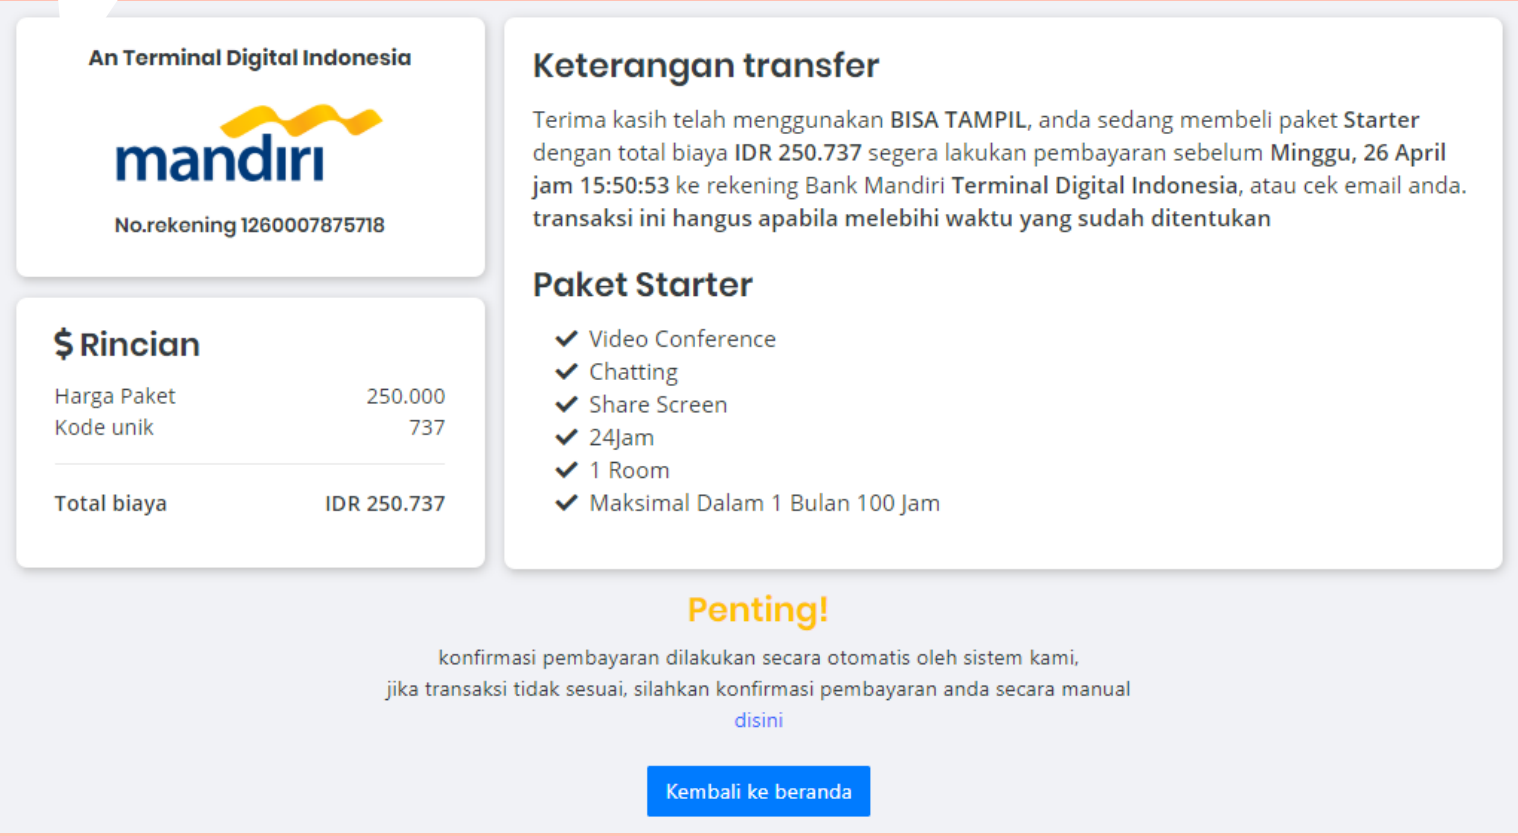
An Terminal Digital Indonesia

mandiri

No.rekening 1260007875718

$ Rincian

| Harga Paket | 250.000 |
|---|---|
| Kode unik | 737 |
| Total biaya | IDR 250.737 |

Keterangan transfer

Terima kasih telah menggunakan BISA TAMPIL, anda sedang membeli paket Starter dengan total biaya IDR 250.737 segera lakukan pembayaran sebelum Minggu, 26 April jam 15:50:53 ke rekening Bank Mandiri Terminal Digital Indonesia, atau cek email anda. transaksi ini hangus apabila melebihi waktu yang sudah ditentukan

Paket Starter

✔ Video Conference
✔ Chatting
✔ Share Screen
✔ 24Jam
✔ 1 Room
✔ Maksimal Dalam 1 Bulan 100 Jam

Penting!

konfirmasi pembayaran dilakukan secara otomatis oleh sistem kami, jika transaksi tidak sesuai, silahkan konfirmasi pembayaran anda secara manual disini

Kembali ke beranda